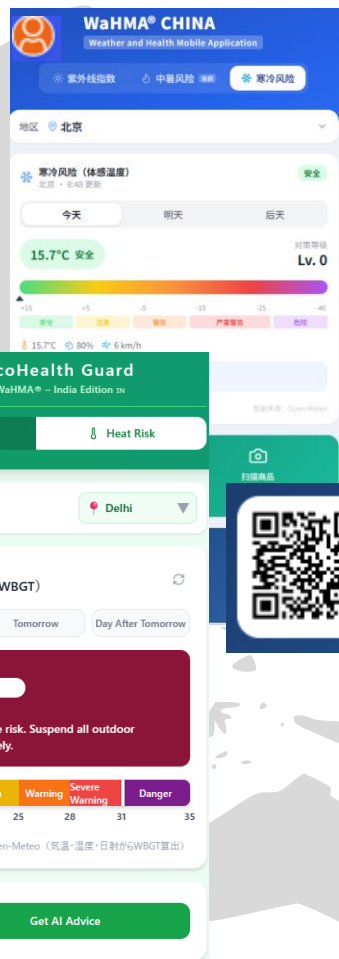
WaHMA® CHINA
Weather and Health Mobile Application

紫外线指数 中暑风险 新 寒冷风险

地区 北京

寒冷风险（体感温度）
北京 • 8:48 更新
安全

今天 明天 后天

15.7°C 安全
对策等级
Lv. 0

+15 +5 -5 -15 -25 -40
安全 注意 警告 严重警告 危险

15.7°C 80% 6 km/h

数据来源: Open-Meteo

扫描商品

coHealth Guard
WaHMA® – India Edition IN

Heat Risk

Delhi

WBGT）

Tomorrow
Day After Tomorrow

e risk. Suspend all outdoor
ely.

n
Warning
Severe Warning
Danger

25 28 31 35

en-Meteo（気温・湿度・日射からWBGT算出）

Get AI Advice